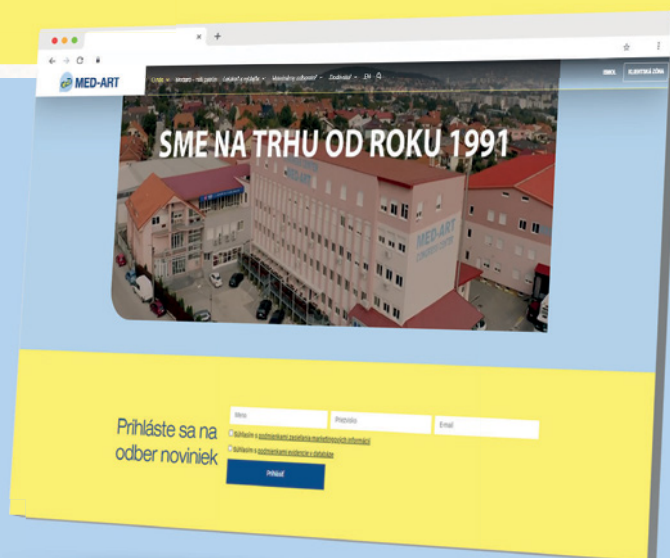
MED-ART

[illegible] Kontakt - 100 rokov Zdravie a výživa Medicínsky software Zaujímavé EN

ENROL KLIENTSKÁ ZÓNA

SME NA TRHU OD ROKU 1991

MED-ART

MED-ART

Prihláste sa na odber noviniek

Meno

Priezvisko

Email

Súhlasím s podmienkami zasielania marketingových informácií

Súhlasím s podmienkami evidencie v databáze

PRIHLÁSIŤ